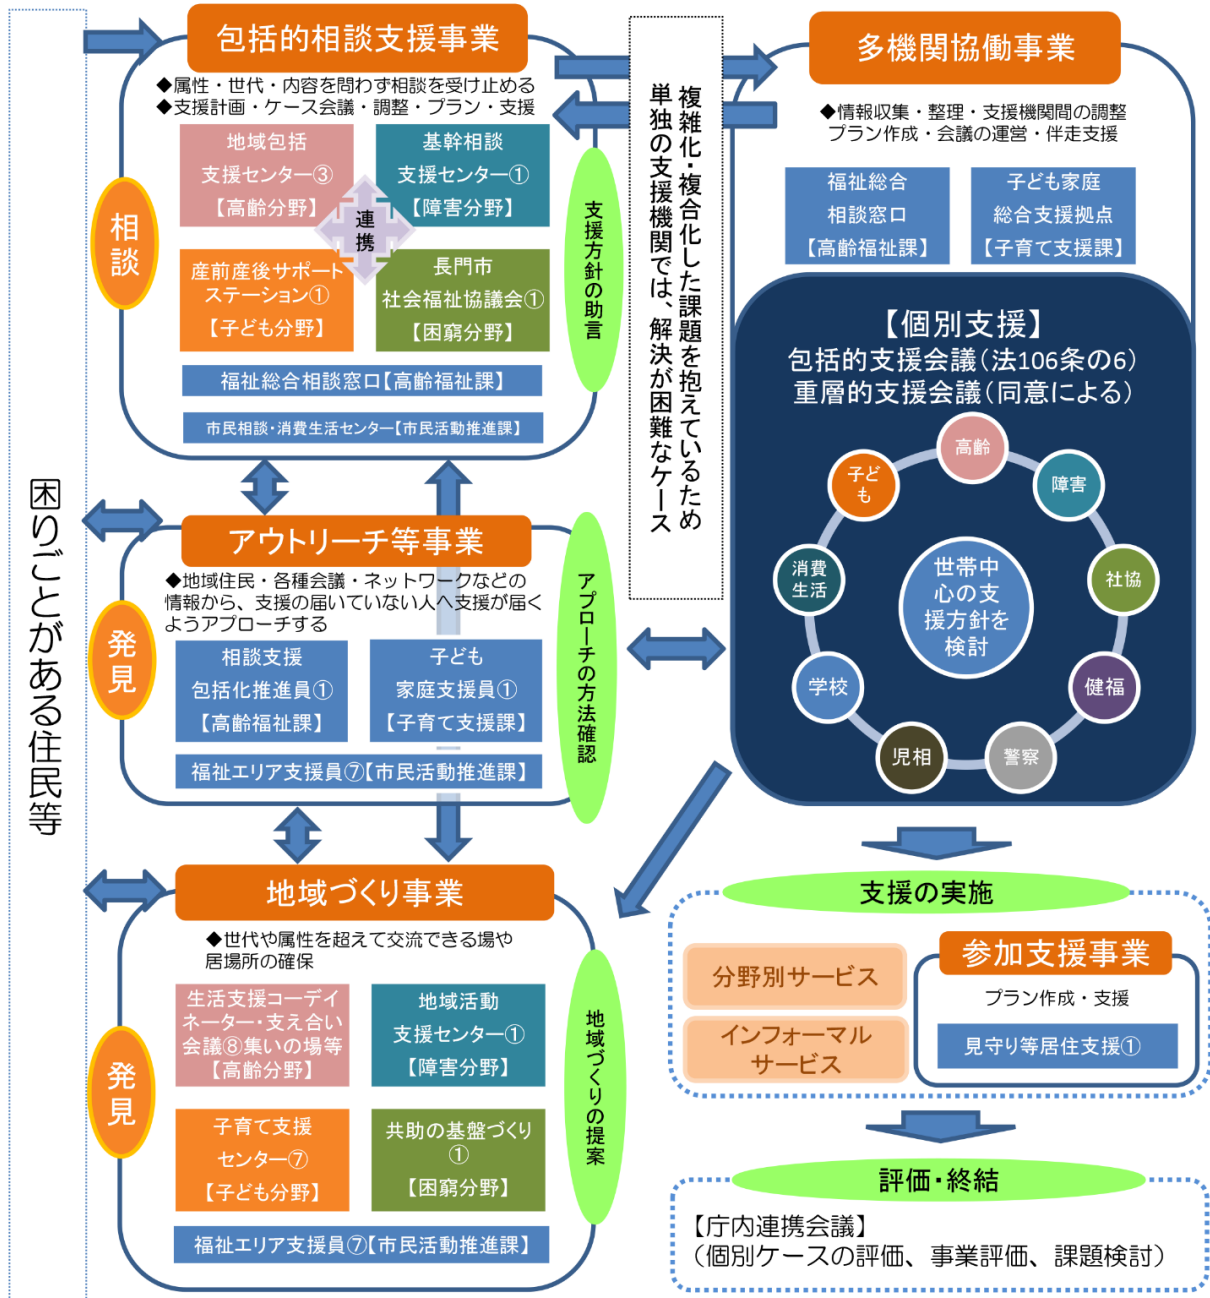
困りごとがある住民等

包括的相談支援事業

◆属性・世代・内容を問わず相談を受け止める
◆支援計画・ケース会議・調整・プラン・支援

相談

地域包括支援センター③【高齢分野】

基幹相談支援センター①【障害分野】

連携

産前産後サポートステーション①【子ども分野】

長門市社会福祉協議会①【困窮分野】

福祉総合相談窓口【高齢福祉課】

市民相談・消費生活センター【市民活動推進課】

支援方針の助言

複雑化・複合化した課題を抱えているため単独の支援機関では、解決が困難なケース

多機関協働事業

◆情報収集・整理・支援機関間の調整
プラン作成・会議の運営・伴走支援

福祉総合相談窓口【高齢福祉課】

子ども家庭総合支援拠点【子育て支援課】

【個別支援】
包括的支援会議(法106条の6)
重層的支援会議(同意による)

高齢
障害
社協
健福
警察
児相
学校
消費生活
子ども

世帯中心の支援方針を検討

アウトリーチ等事業

◆地域住民・各種会議・ネットワークなどの情報から、支援の届いていない人へ支援が届くようアプローチする

発見

相談支援包括化推進員①【高齢福祉課】

子ども家庭支援員①【子育て支援課】

福祉エリア支援員⑦【市民活動推進課】

アプローチの方法確認

地域づくり事業

◆世代や属性を超えて交流できる場や居場所の確保

発見

生活支援コーディネーター・支え合い会議⑧集いの場等【高齢分野】

地域活動支援センター①【障害分野】

子育て支援センター⑦【子ども分野】

共助の基盤づくり①【困窮分野】

福祉エリア支援員⑦【市民活動推進課】

地域づくりの提案

支援の実施

分野別サービス

インフォーマルサービス

参加支援事業

プラン作成・支援

見守り等居住支援①

評価・終結

【庁内連携会議】
(個別ケースの評価、事業評価、課題検討)